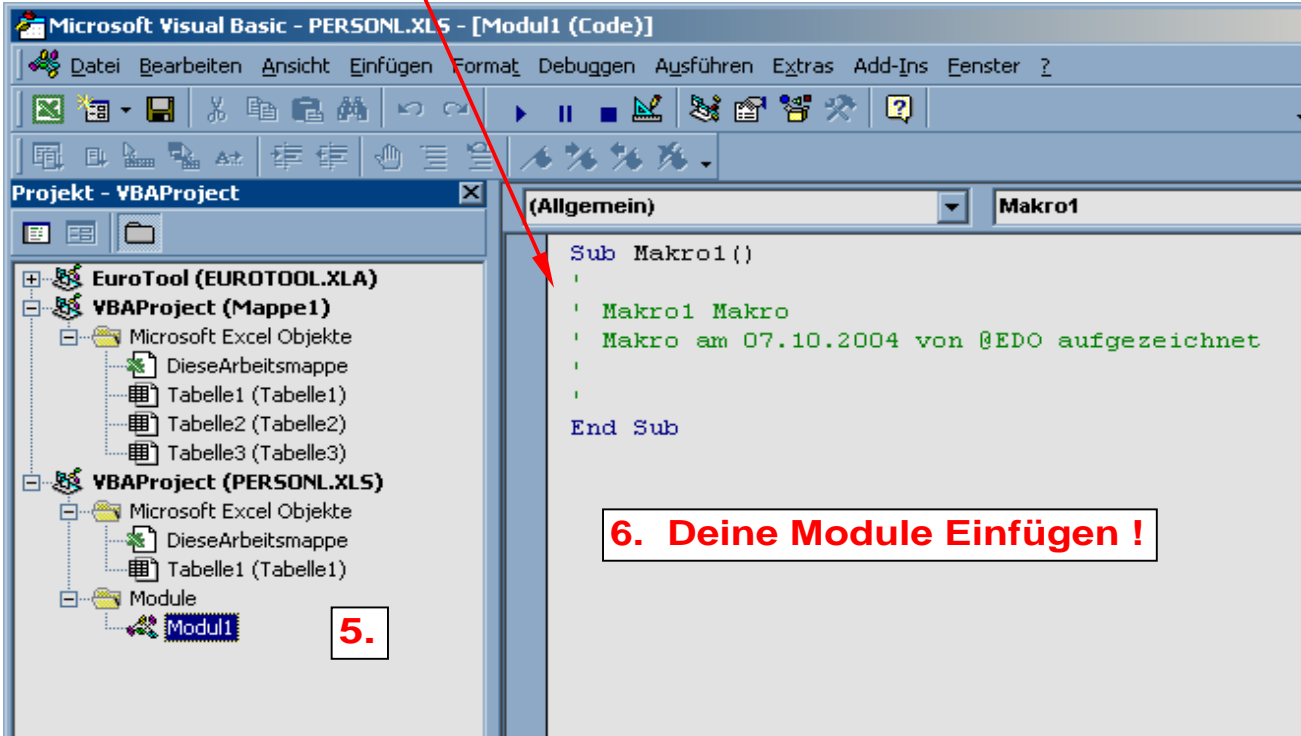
Microsoft Visual Basic - PERSONL.XLS - [Modul1 (Code)]

Datei Bearbeiten Ansicht Einfügen Format Debuggen Ausführen Extras Add-Ins Fenster ?

Projekt - VBAProject

EuroTool (EUROTOOL.XLA)
VBAProject (Mappe1)
Microsoft Excel Objekte
DieseArbeitsmappe
Tabelle1 (Tabelle1)
Tabelle2 (Tabelle2)
Tabelle3 (Tabelle3)
VBAProject (PERSONL.XLS)
Microsoft Excel Objekte
DieseArbeitsmappe
Tabelle1 (Tabelle1)
Module
Modul1

5.

(Allgemein)

Makro1

Sub Makro1()
'
' Makro1 Makro
' Makro am 07.10.2004 von @EDO aufgezeichnet
'
'
End Sub

6. Deine Module Einfügen !